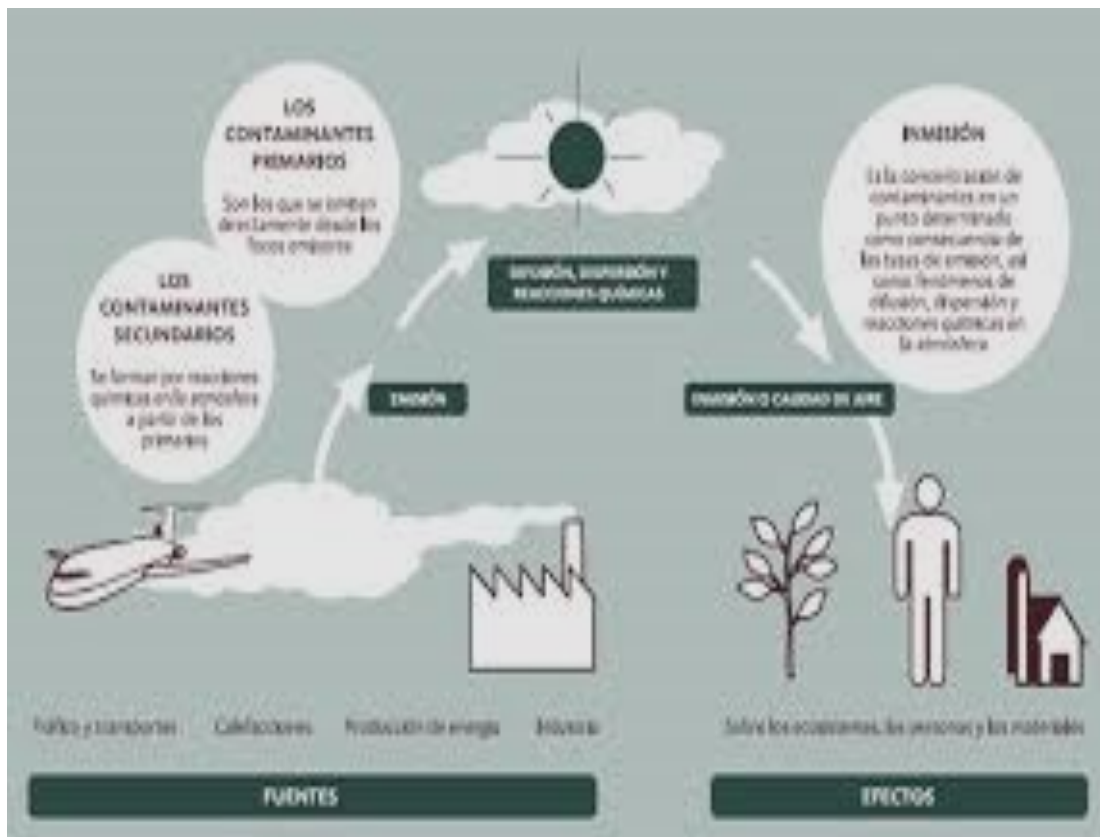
LOS CONTAMINANTES PRIMARIOS

Son los que se emiten directamente desde los focos emisores

LOS CONTAMINANTES SECUNDARIOS

Se forman por reacciones químicas en la atmósfera a partir de los primarios

DIFUSIÓN, DISPERSIÓN Y REACCIONES QUÍMICAS

INMISIÓN

Es la concentración de contaminantes en un punto determinado como consecuencia de las tasas de emisión, así como fenómenos de difusión, dispersión y reacciones químicas en la atmósfera

EMISIÓN

INMISIÓN O CALIDAD DE AIRE

Tráfico y transportes

Calefacciones

Producción de energía

Industria

Sobre los ecosistemas, las personas y los materiales

FUENTES

EFECTOS